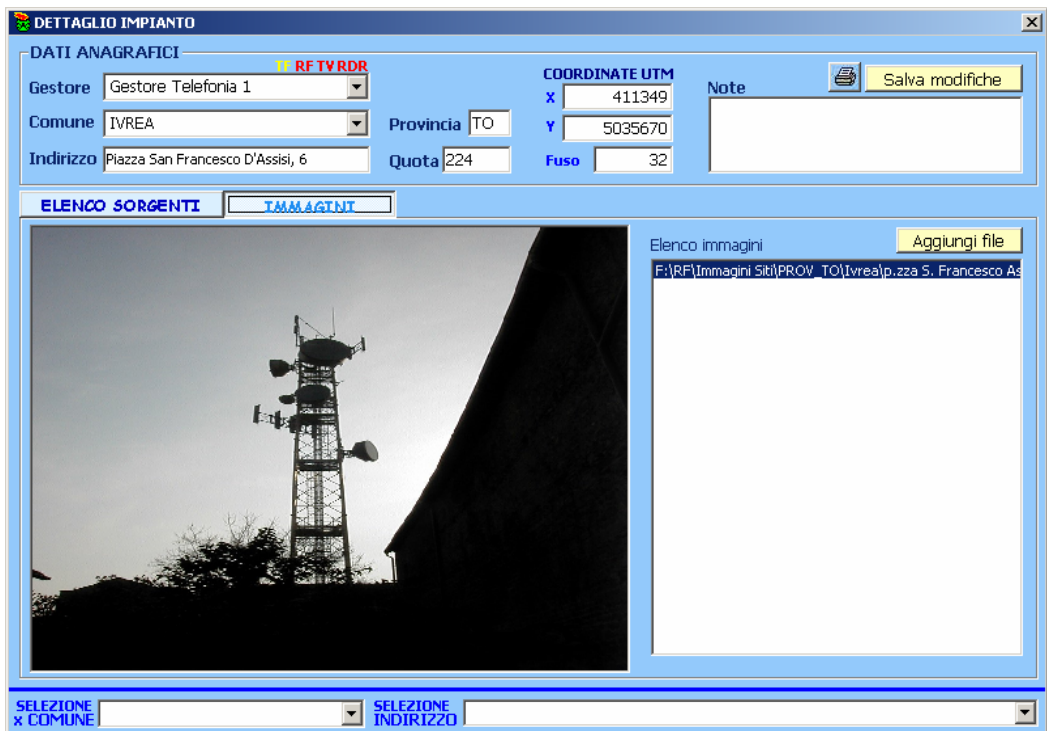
DETTAGLIO IMPIANTO

DATI ANAGRAFICI

TF RF TV RDR

Gestore Gestore Telefonia 1

Comune IVREA

Indirizzo Piazza San Francesco D'Assisi, 6

Provincia TO

Quota 224

COORDINATE UTM

X 411349

Y 5035670

Fuso 32

Note

Salva modifiche

ELENCO SORGENTI

IMMAGINI

Elenco immagini

Aggiungi file

F:\RF\Immagini Siti\PROV_TO\Ivrea\p.zza S. Francesco As

SELEZIONE x COMUNE

SELEZIONE INDIRIZZO